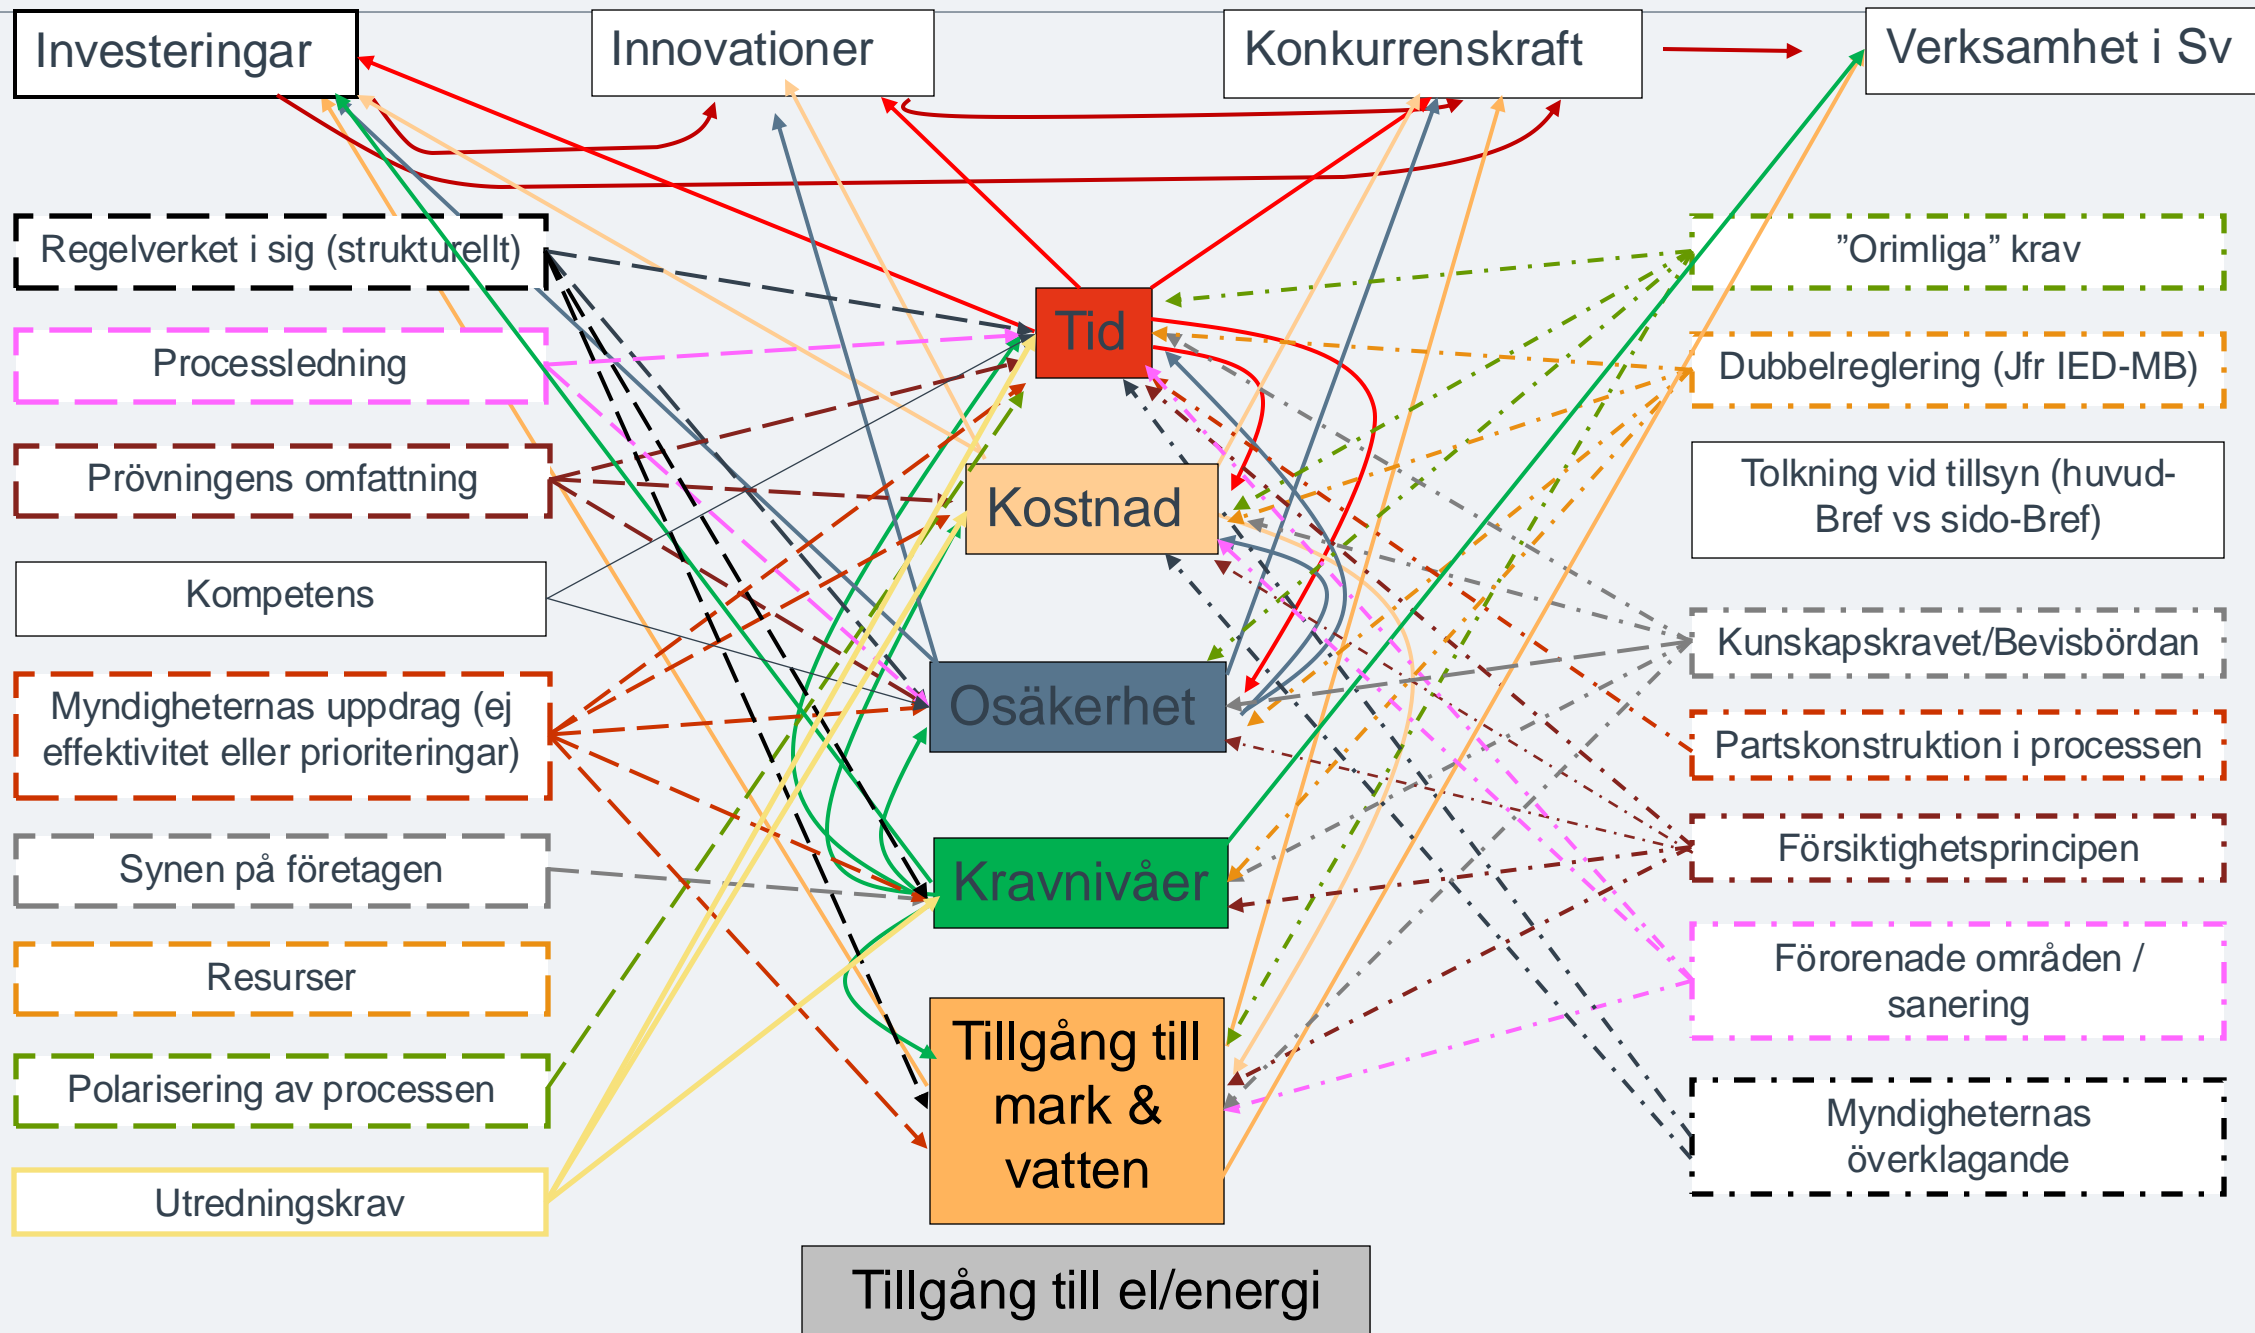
Investeringar

Innovationer

Konkurrenskraft

Verksamhet i Sv

Regelverket i sig (strukturellt)

Processledning

Prövningens omfattning

Kompetens

Myndigheternas uppdrag (ej effektivitet eller prioriteringar)

Synen på företagen

Resurser

Polarisering av processen

Utredningskrav

Tid

Kostnad

Osäkerhet

Kravnivåer

Tillgång till mark & vatten

Tillgång till el/energi

”Orimliga” krav

Dubbelreglering (Jfr IED-MB)

Tolkning vid tillsyn (huvud-Bref vs sido-Bref)

Kunskapskravet/Bevisbördan

Partskonstruktion i processen

Försiktighetsprincipen

Förorenade områden / sanering

Myndigheternas överklagande